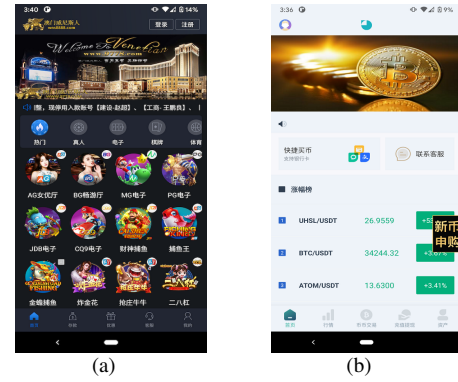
3:40 ⚙ 14%

澳门威尼斯人

登录 注册

Welcome To Venetian

！[数]，现用入款帐号【建设-赵鹏】，【工商-王鹏良】，

热门 真人 电子 棋牌 体育

AG女优厅 BG畅游厅 MG电子 PG电子

JDB电子 CQ9电子 财神捕鱼 捕鱼王

金蟾捕鱼 炸金花 抢庄牛牛 二八杠

首页 优惠 客服 我的

(a)

3:36 ⚙ 9%

快捷买币
支持银行卡

联系客服

涨幅榜

1 UHSL/USDT 26.9559 +5.

2 BTC/USDT 34244.32 +3.87%

3 ATOM/USDT 13.6300 +3.41%

新币
申购

首页 行情 币币交易 法币交易 资产

(b)